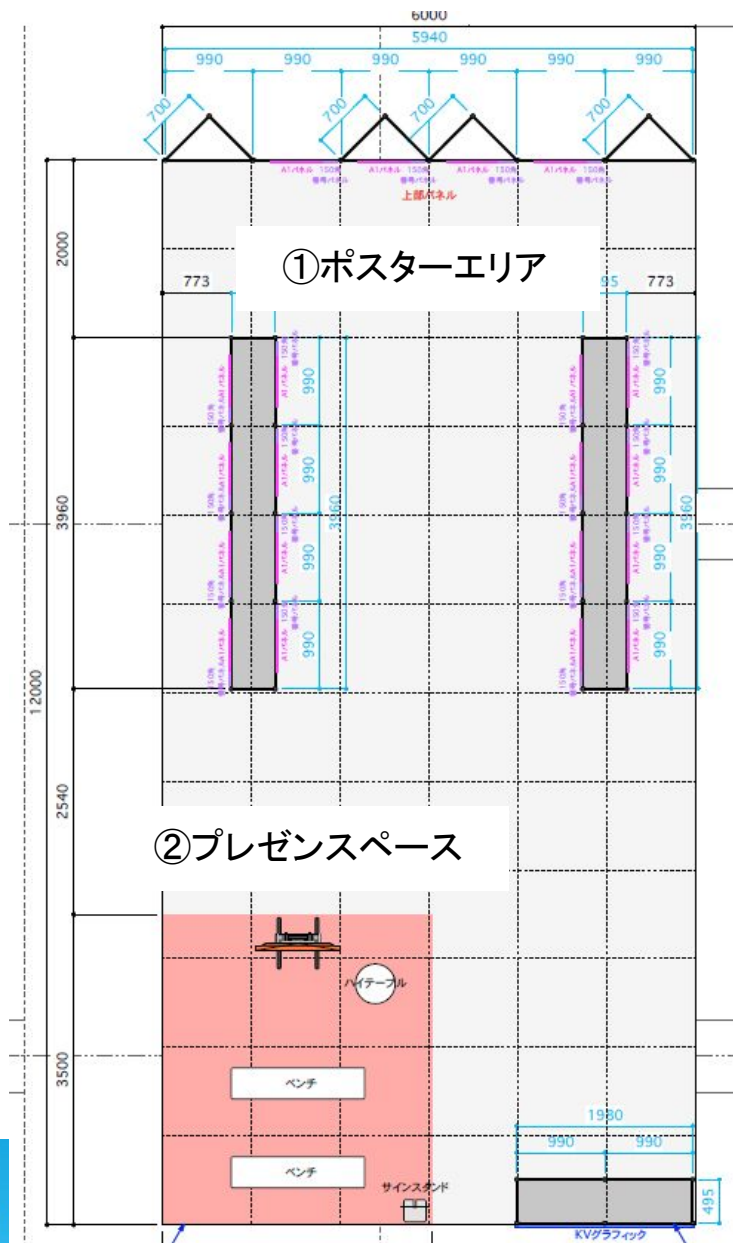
6000
5940
990 990 990 990 990 990
700 700 700 700
A1パネル 150角 番号パネル A1パネル 150角 番号パネル A1パネル 150角 番号パネル A1パネル 150角 番号パネル
上部パネル
2000
①ポスターエリア
773
95 773
990
990
990
990
3960
990
990
990
990
3960
3960
12000
2540
②プレゼンスペース
ハイテーブル
3500
ベンチ
ベンチ
サインスタンド
1980
990 990
495
KVグラフィック